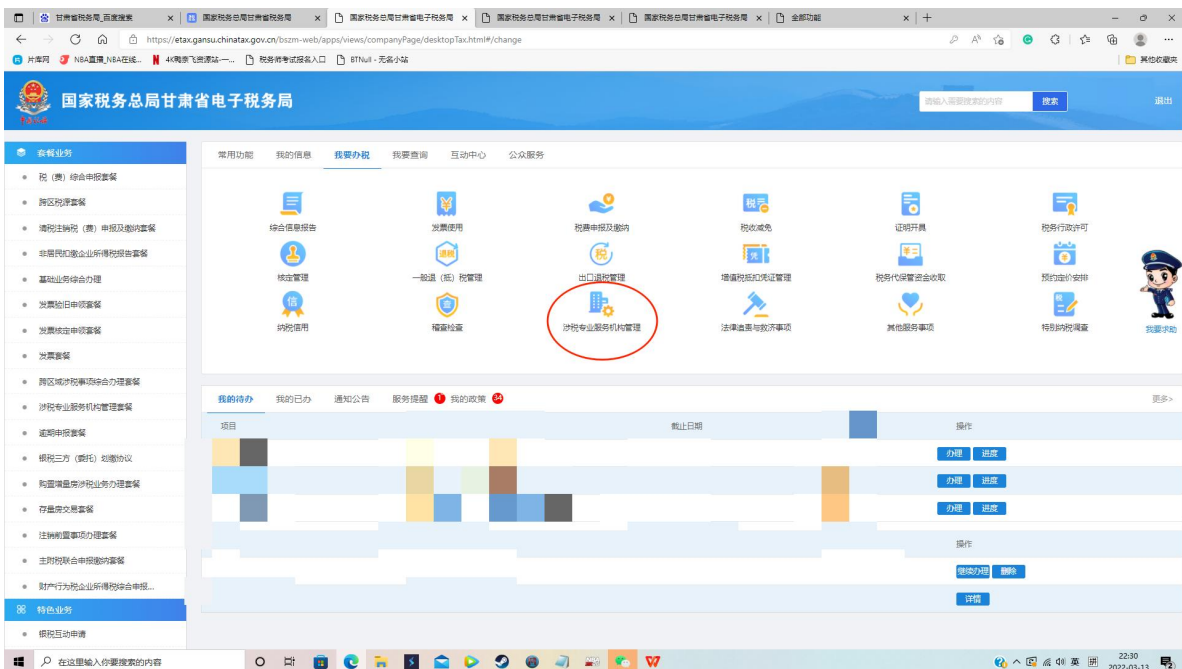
甘肃省税务局_百度搜索 | 国家税务总局甘肃省税务局 | 国家税务总局甘肃省电子税务局 | 国家税务总局甘肃省电子税务局 | 国家税务总局甘肃省电子税务局 | 全部功能

https://etax.gansu.chinatax.gov.cn/bszm-web/apps/views/companyPage/desktopTax.html#/change

片库网 | NBA直播_NBA在线... | 4K电影飞资源站—... | 税务师考试报名入口 | BTNull - 无名小站 | 其他收藏夹

国家税务总局甘肃省电子税务局

请输入需要搜索的内容 搜索 退出

套餐业务
税（费）综合申报套餐
跨区涉税套餐
清税注销税（费）申报及缴纳套餐
非居民扣缴企业所得税报告套餐
基础业务综合办理
发票验旧申领套餐
发票核定申领套餐
发票套餐
跨区域涉税事项综合办理套餐
涉税专业服务机构管理套餐
逾期申报套餐
税银三方（委托）划缴协议
购置增量房涉税业务办理套餐
存量房交易套餐
注销前置事项办理套餐
主附税联合申报缴纳套餐
财产行为税企业所得税综合申报...
特色业务
税银互动申请

常用功能 我的信息 我要办税 我要查询 互动中心 公众服务

综合信息报告 发票使用 税费申报及缴纳 税收减免 证明开具 税务行政许可
核定管理 一般退（抵）税管理 出口退税管理 增值税抵扣凭证管理 税务代保管资金收取 预约定价安排
纳税信用 稽查检查 涉税专业服务机构管理 法律追责与救济事项 其他服务事项 特别纳税调查

我要求助

我的待办 我的已办 通知公告 服务提醒 1 我的政策 34 更多>

项目 截止日期 操作
办理 进度
办理 进度
办理 进度
操作
继续办理 删除
详情

在这里输入你要搜索的内容

22:30 2022-03-13